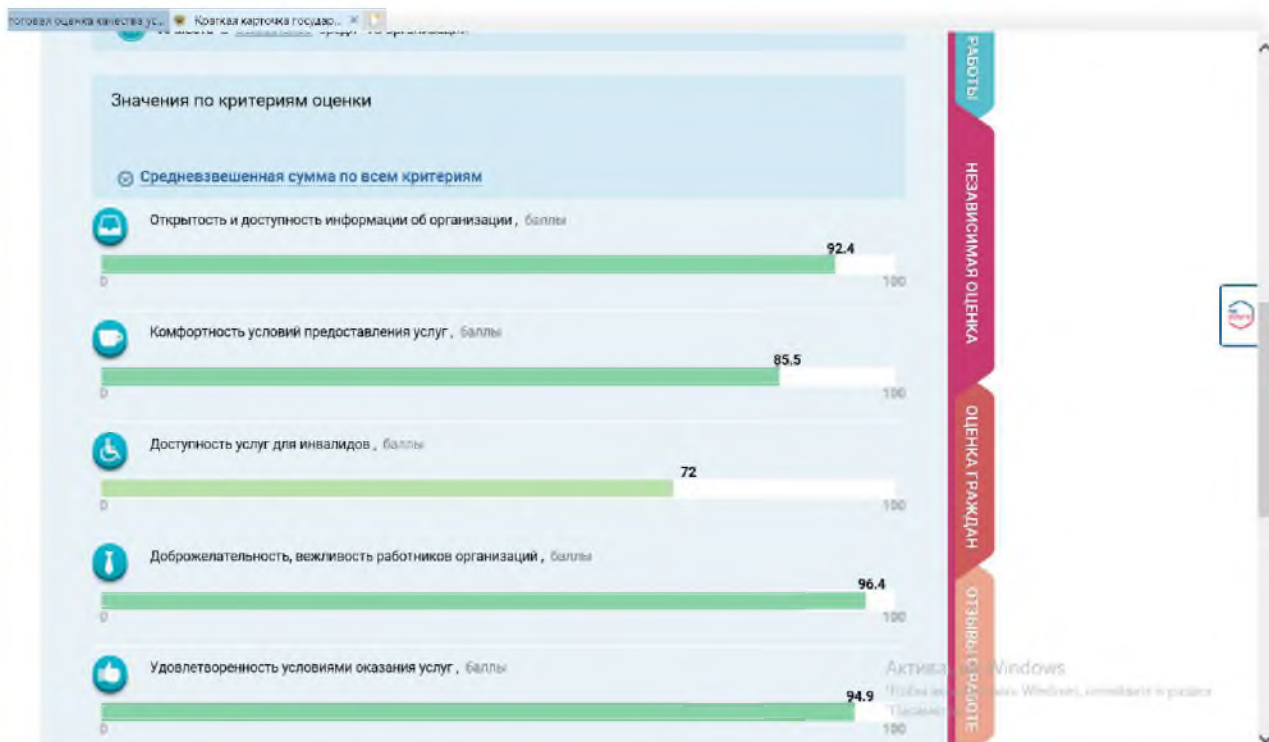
тоговая оценка качества ус... Краткая карточка государ... ×

Значения по критериям оценки

Средневзвешенная сумма по всем критериям

Открытость и доступность информации об организации, баллы

92.4

0 100

Комфортность условий предоставления услуг, баллы

85.5

0 100

Доступность услуг для инвалидов, баллы

72

0 100

Доброжелательность, вежливость работников организаций, баллы

96.4

0 100

Удовлетворенность условиями оказания услуг, баллы

94.9

0 100

РАБОТЫ

НЕЗАВИСИМАЯ ОЦЕНКА

ОЦЕНКА ГРАЖДАН

ОТЗЫВЫ О РАБОТЕ

Актива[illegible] Windows
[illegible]